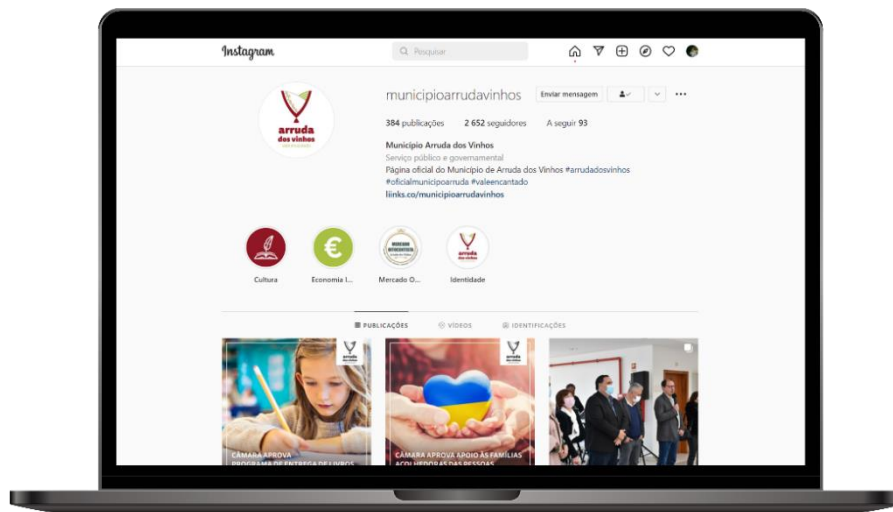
Instagram

Pesquisar

arruda dos vinhos

municipioarrudavinhos

Enviar mensagem

384 publicações 2 652 seguidores A seguir 93

Município Arruda dos Vinhos
Serviço público e governamental
Página oficial do Município de Arruda dos Vinhos #arrudadosvinhos #oficialmunicipioarruda #valeencantado
linkr.co/municipioarrudavinhos

Cultura

Economia I...

Mercado O...

arruda dos vinhos

Identidade

PUBLICAÇÕES

VÍDEOS

IDENTIFICAÇÕES

arruda dos vinhos

CÂMARA APROVA PROGRAMA DE ENTREGA DE LIVROS

arruda dos vinhos

CÂMARA APROVA APOIO ÀS FAMÍLIAS ACOLHEDORAS DAS PESSOAS